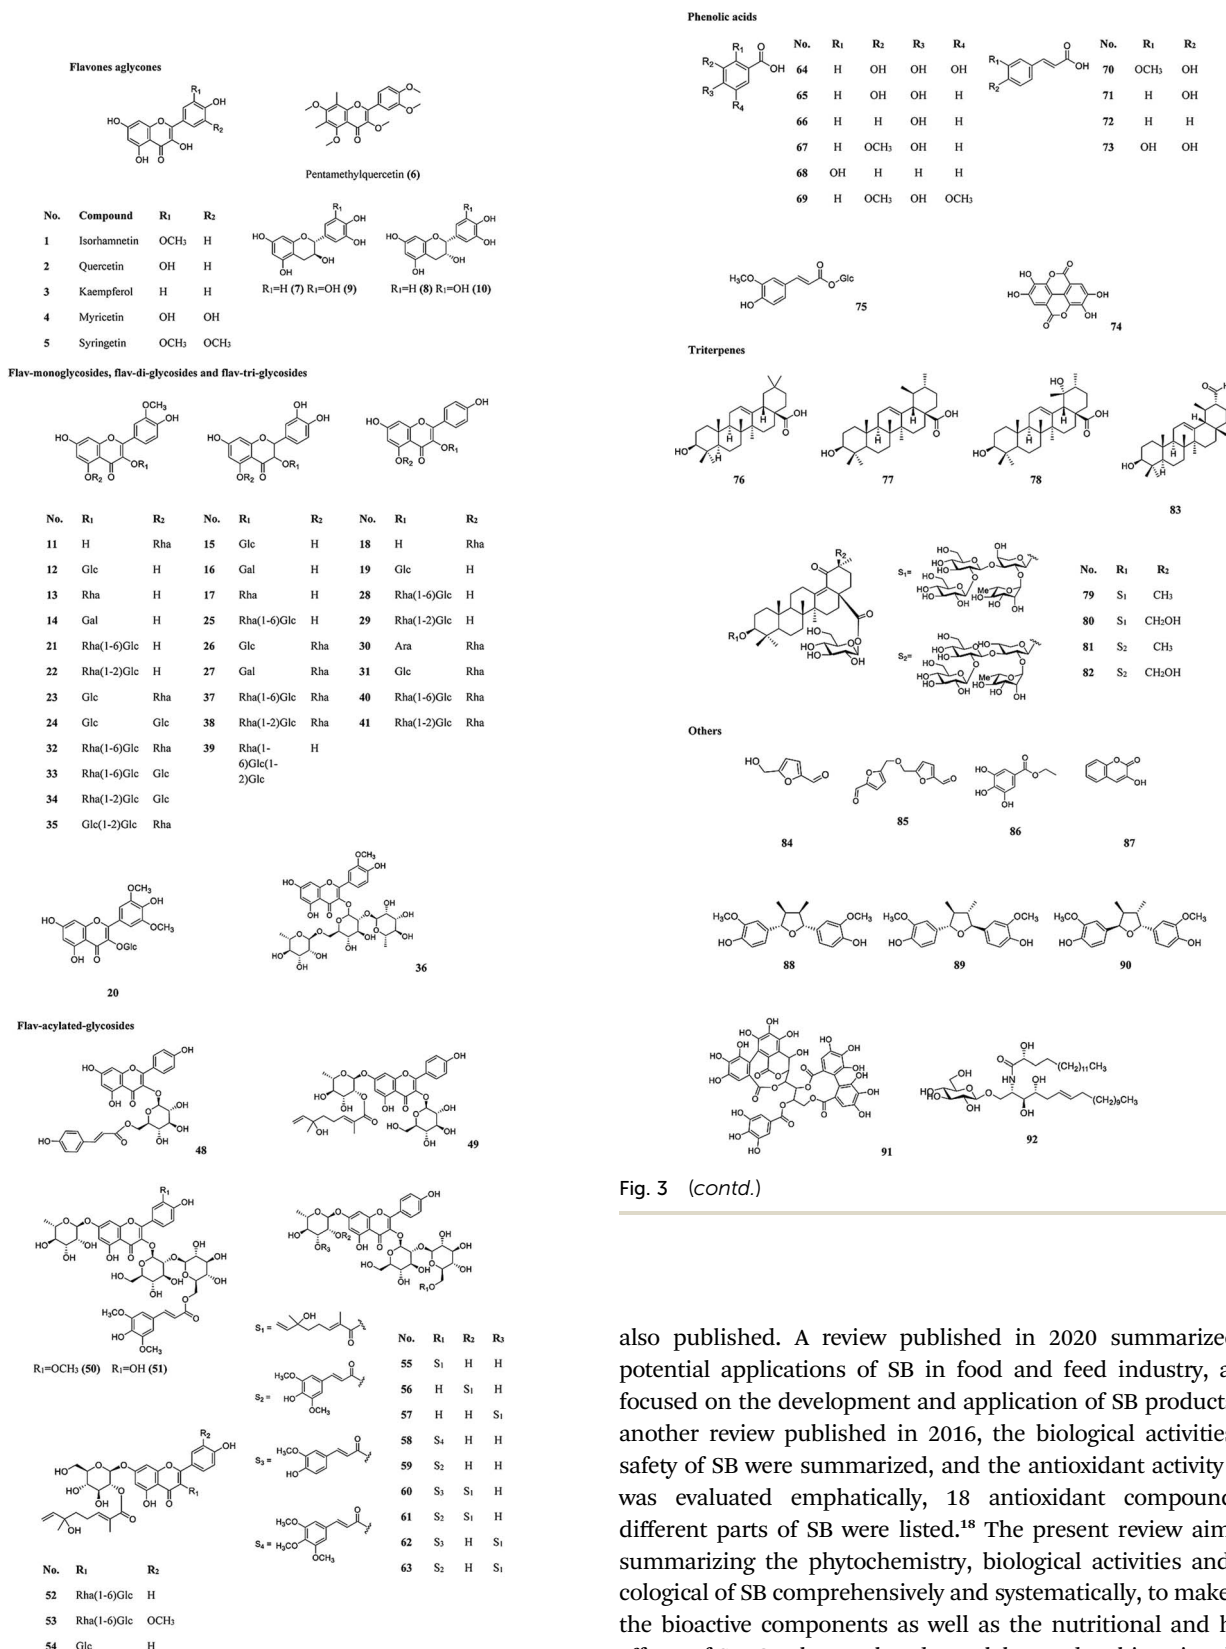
Flavones aglycones

Pentamethylquercetin (6)

| No. | Compound | R₁ | R₂ |
|---|---|---|---|
| 1 | Isorhamnetin | OCH₃ | H |
| 2 | Quercetin | OH | H |
| 3 | Kaempferol | H | H |
| 4 | Myricetin | OH | OH |
| 5 | Syringetin | OCH₃ | OCH₃ |

R₁=H (7) R₁=OH (9)

R₁=H (8) R₁=OH (10)

Flav-monoglycosides, flav-di-glycosides and flav-tri-glycosides

| No. | R₁ | R₂ | No. | R₁ | R₂ | No. | R₁ | R₂ |
|---|---|---|---|---|---|---|---|---|
| 11 | H | Rha | 15 | Glc | H | 18 | H | Rha |
| 12 | Glc | H | 16 | Gal | H | 19 | Glc | H |
| 13 | Rha | H | 17 | Rha | H | 28 | Rha(1-6)Glc | H |
| 14 | Gal | H | 25 | Rha(1-6)Glc | H | 29 | Rha(1-2)Glc | H |
| 21 | Rha(1-6)Glc | H | 26 | Glc | Rha | 30 | Ara | Rha |
| 22 | Rha(1-2)Glc | H | 27 | Gal | Rha | 31 | Glc | Rha |
| 23 | Glc | Rha | 37 | Rha(1-6)Glc | Rha | 40 | Rha(1-6)Glc | Rha |
| 24 | Glc | Glc | 38 | Rha(1-2)Glc | Rha | 41 | Rha(1-2)Glc | Rha |
| 32 | Rha(1-6)Glc | Rha | 39 | Rha(1-6)Glc(1-2)Glc | H | | | |
| 33 | Rha(1-6)Glc | Glc | | | | | | |
| 34 | Rha(1-2)Glc | Glc | | | | | | |
| 35 | Glc(1-2)Glc | Rha | | | | | | |

20

36

Flav-acylated-glycosides

48

49

R₁=OCH₃ (50) R₁=OH (51)

| No. | R₁ | R₂ | R₃ |
|---|---|---|---|
| 55 | S₁ | H | H |
| 56 | H | S₁ | H |
| 57 | H | H | S₁ |
| 58 | S₄ | H | H |
| 59 | S₂ | H | H |
| 60 | S₃ | S₁ | H |
| 61 | S₂ | S₁ | H |
| 62 | S₃ | H | S₁ |
| 63 | S₂ | H | S₁ |

| No. | R₁ | R₂ |
|---|---|---|
| 52 | Rha(1-6)Glc | H |
| 53 | Rha(1-6)Glc | OCH₃ |
| 54 | Glc | H |

Phenolic acids

| No. | R₁ | R₂ | R₃ | R₄ |
|---|---|---|---|---|
| 64 | H | OH | OH | OH |
| 65 | H | OH | OH | H |
| 66 | H | H | OH | H |
| 67 | H | OCH₃ | OH | H |
| 68 | OH | H | H | H |
| 69 | H | OCH₃ | OH | OCH₃ |

| No. | R₁ | R₂ |
|---|---|---|
| 70 | OCH₃ | OH |
| 71 | H | OH |
| 72 | H | H |
| 73 | OH | OH |

75

74

Triterpenes

76 77 78 83

| No. | R₁ | R₂ |
|---|---|---|
| 79 | S₁ | CH₃ |
| 80 | S₁ | CH₂OH |
| 81 | S₂ | CH₃ |
| 82 | S₂ | CH₂OH |

Others

84 85 86 87

88 89 90

91 92

Fig. 3 (contd.)

also published. A review published in 2020 summarize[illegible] potential applications of SB in food and feed industry, a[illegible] focused on the development and application of SB product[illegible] another review published in 2016, the biological activitie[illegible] safety of SB were summarized, and the antioxidant activity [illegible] was evaluated emphatically, 18 antioxidant compound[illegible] different parts of SB were listed.¹⁸ The present review aim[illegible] summarizing the phytochemistry, biological activities and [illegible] cological of SB comprehensively and systematically, to make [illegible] the bioactive components as well as the nutritional and h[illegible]